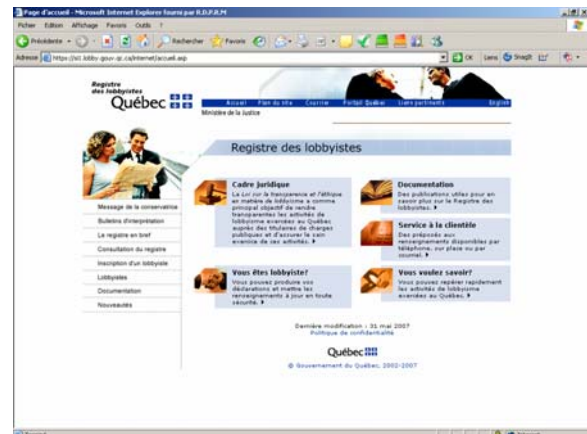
Page d'accueil - Microsoft Internet Explorer fourni par R.D.P.R.M

Fichier Edition Affichage Favoris Outils ?

Précédente Rechercher Favoris

Adresse https://lcl.lobby.gouv.qc.ca/internet/accueil.asp

OK Liens SnagIt

Registre des lobbyistes Québec

Accueil Plan du site Courriel Portail Québec Liens pertinents English

Ministère de la Justice

Registre des lobbyistes

Message de la conservatrice
Bulletins d'interprétation
Le registre en bref
Consultation du registre
Inscription d'un lobbyiste
Lobbyistes
Documentation
Nouveautés

Cadre juridique
La Loi sur la transparence et l'éthique en matière de lobbyisme a comme principal objectif de rendre transparentes les activités de lobbyisme exercées au Québec auprès des titulaires de charges publiques et d'assurer le sain exercice de ces activités.

Documentation
Des publications utiles pour en savoir plus sur le Registre des lobbyistes.

Service à la clientèle
Des préposés aux renseignements disponibles par téléphone, sur place ou par courriel.

Vous êtes lobbyiste?
Vous pouvez produire vos déclarations et mettre les renseignements à jour en toute sécurité.

Vous voulez savoir?
Vous pouvez repérer rapidement les activités de lobbyisme exercées au Québec.

Dernière modification : 31 mai 2007
Politique de confidentialité

Québec

© Gouvernement du Québec, 2002-2007